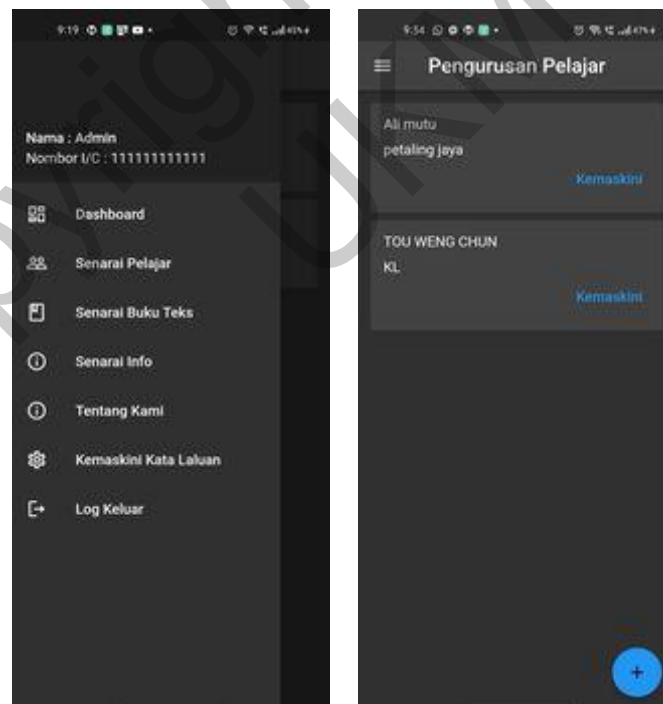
9:19

Nama : Admin
Nombor I/C : 111111111111

Dashboard

Senarai Pelajar

Senarai Buku Teks

Senarai Info

Tentang Kami

Kemaskini Kata Laluan

Log Keluar

9:34

Pengurusan Pelajar

Ali mutu
petaling jaya
Kemaskini

TOU WENG CHUN
KL
Kemaskini

+